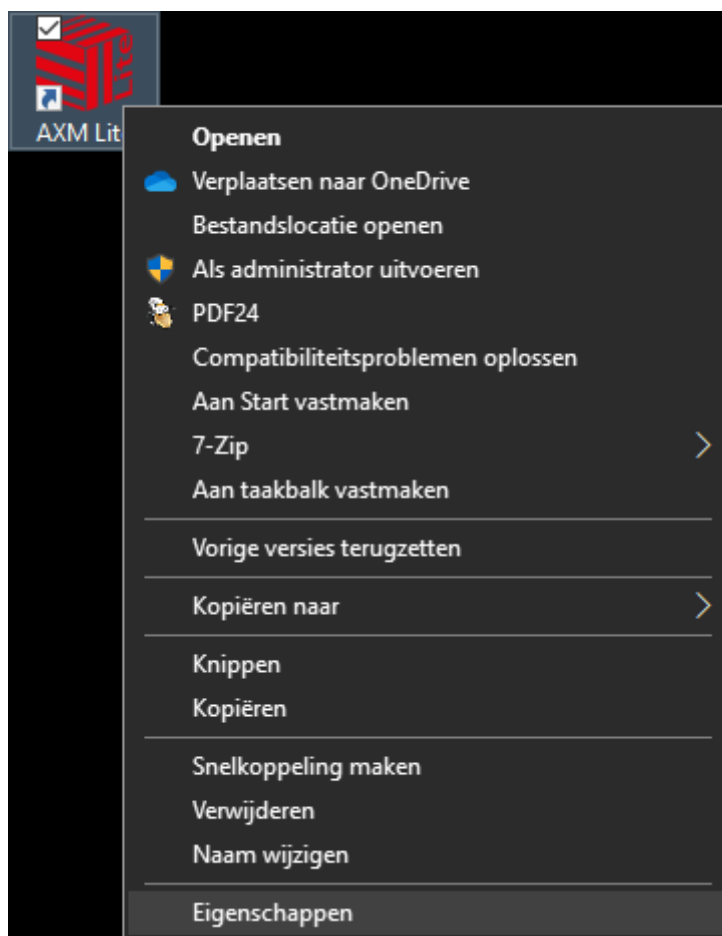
AXM Lit

Openen
Verplaatsen naar OneDrive
Bestandslocatie openen
Als administrator uitvoeren
PDF24
Compatibiliteitsproblemen oplossen
Aan Start vastmaken
7-Zip
Aan taakbalk vastmaken

Vorige versies terugzetten

Kopiëren naar

Knippen
Kopiëren

Snelkoppeling maken
Verwijderen
Naam wijzigen

Eigenschappen